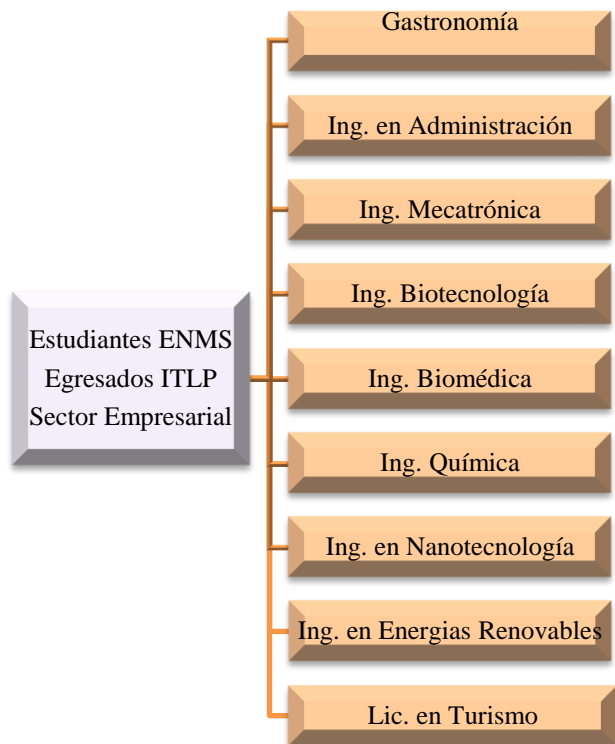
Estudiantes ENMS
Egresados ITLP
Sector Empresarial

Gastronomía

Ing. en Administración

Ing. Mecatrónica

Ing. Biotecnología

Ing. Biomédica

Ing. Química

Ing. en Nanotecnología

Ing. en Energias Renovables

Lic. en Turismo